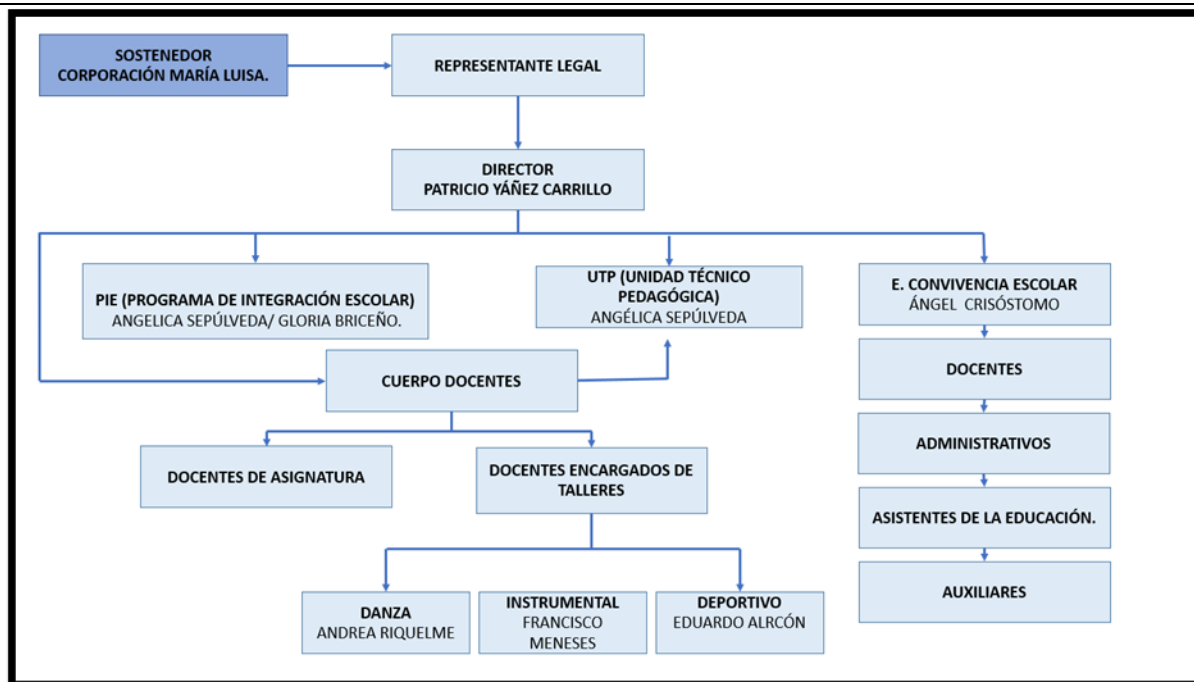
SOSTENEDOR
CORPORACIÓN MARÍA LUISA.

REPRESENTANTE LEGAL

DIRECTOR
PATRICIO YÁÑEZ CARRILLO

PIE (PROGRAMA DE INTEGRACIÓN ESCOLAR)
ANGELICA SEPÚLVEDA/ GLORIA BRICEÑO.

UTP (UNIDAD TÉCNICO PEDAGÓGICA)
ANGÉLICA SEPÚLVEDA

E. CONVIVENCIA ESCOLAR
ÁNGEL CRISÓSTOMO

CUERPO DOCENTES

DOCENTES

ADMINISTRATIVOS

DOCENTES DE ASIGNATURA

DOCENTES ENCARGADOS DE TALLERES

ASISTENTES DE LA EDUCACIÓN.

AUXILIARES

DANZA
ANDREA RIQUELME

INSTRUMENTAL
FRANCISCO MENESES

DEPORTIVO
EDUARDO ALRCÓN